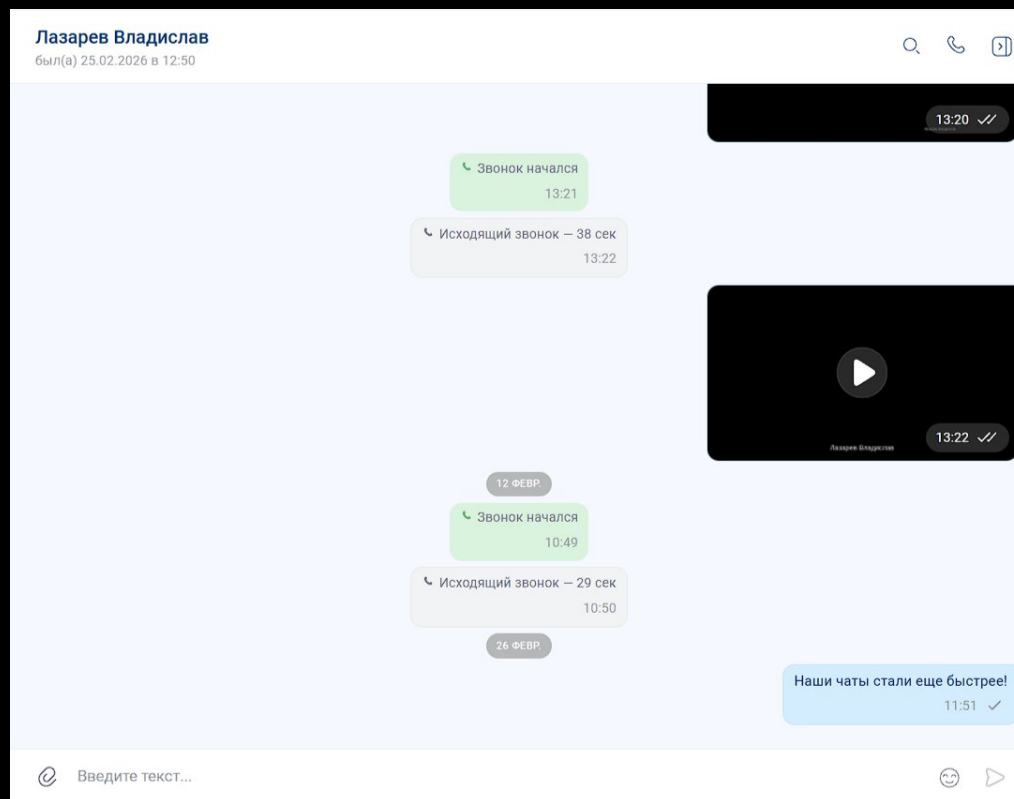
Лазарев Владислав
был(а) 25.02.2026 в 12:50

13:20

Звонок начался
13:21

Исходящий звонок — 38 сек
13:22

Лазарев Владислав
13:22

12 ФЕВР.

Звонок начался
10:49

Исходящий звонок — 29 сек
10:50

26 ФЕВР.

Наши чаты стали еще быстрее!
11:51

Введите текст...